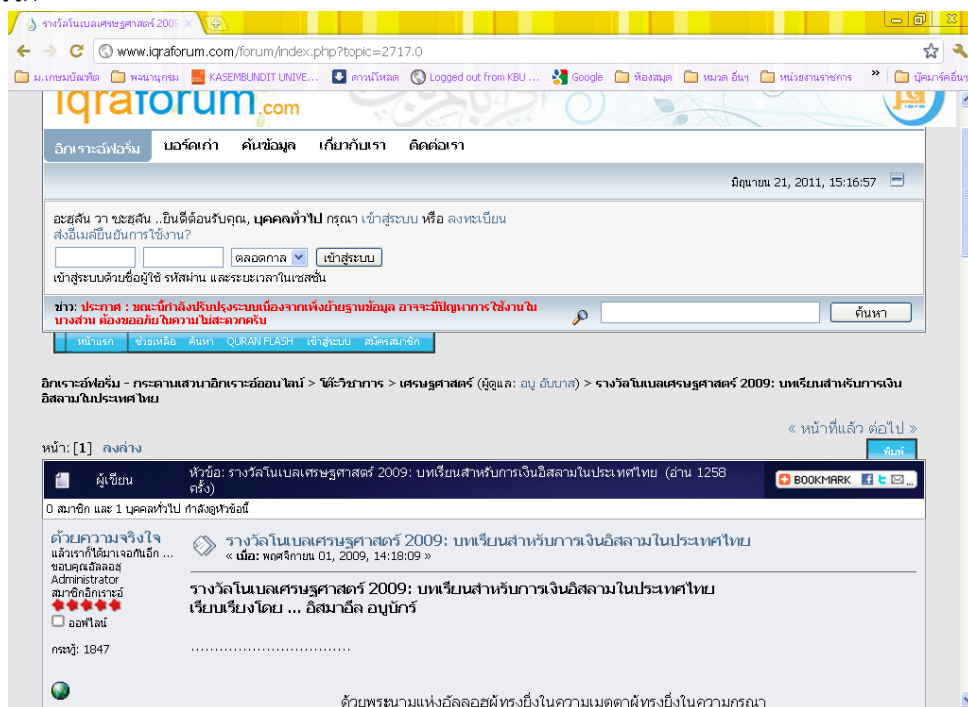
รางวัลโนเบลเศรษฐศาสตร์ 2009 ×

www.iqraforum.com/forum/index.php?topic=2717.0

ม.เกษมบัณฑิต | พจนานุกรม | KASEMBUNDIT UNIVE... | ดาวน์โหลด | Logged out from KBU ... | Google | ห้องสมุด | หมวด อื่นๆ | หน่วยงานราชการ | » | บุ๊คมาร์คอื่นๆ

iqraforum.com

อิกเราะอ์ฟอรั่ม | บอร์ดเก่า | ค้นข้อมูล | เกี่ยวกับเรา | ติดต่อเรา

มิถุนายน 21, 2011, 15:16:57

อะซุลัน วา ซะฮ์ลัน ..ยินดีต้อนรับคุณ, บุคคลทั่วไป กรุณา เข้าสู่ระบบ หรือ ลงทะเบียน
ส่งอีเมล์ยืนยันการใช้งาน?

ตลอดกาล | เข้าสู่ระบบ
เข้าสู่ระบบด้วยชื่อผู้ใช้ รหัสผ่าน และระยะเวลาในเซสชั่น

ข่าว: ประกาศ : ขณะนี้กำลังปรับปรุงระบบเนื่องจากเพิ่งย้ายฐานข้อมูล อาจจะมีปัญหาการใช้งานในบางส่วน ต้องขออภัยในความไม่สะดวกครับ

ค้นหา

หน้าแรก | ช่วยเหลือ | ค้นหา | QURAN FLASH | เข้าสู่ระบบ | สมัครสมาชิก

อิกเราะอ์ฟอรั่ม - กระดานเสวนาอิกเราะอ์ออนไลน์ > โต๊ะวิชาการ > เศรษฐศาสตร์ (ผู้ดูแล: อบู อับบาส) > รางวัลโนเบลเศรษฐศาสตร์ 2009: บทเรียนสำหรับการเงินอิสลามในประเทศไทย

« หน้าที่แล้ว ต่อไป »

หน้า: [1] ลงล่าง

พิมพ์

ผู้เขียน | หัวข้อ: รางวัลโนเบลเศรษฐศาสตร์ 2009: บทเรียนสำหรับการเงินอิสลามในประเทศไทย (อ่าน 1258 ครั้ง)

BOOKMARK

0 สมาชิก และ 1 บุคคลทั่วไป กำลังดูหัวข้อนี้

ด้วยความจริงใจ
แล้วเราก็ได้มาเจอกันอีก ...
ขอบคุณอัลลอฮ์
Administrator
สมาชิกอิกเราะอ์
ออฟไลน์
กระทู้: 1847

รางวัลโนเบลเศรษฐศาสตร์ 2009: บทเรียนสำหรับการเงินอิสลามในประเทศไทย
« เมื่อ: พฤศจิกายน 01, 2009, 14:18:09 »

รางวัลโนเบลเศรษฐศาสตร์ 2009: บทเรียนสำหรับการเงินอิสลามในประเทศไทย
เรียบเรียงโดย ... อิสมาอีล อบูบักร์

...............................

ด้วยพระนามแห่งอัลลอฮ์ผู้ทรงยิ่งในความเมตตาผู้ทรงยิ่งในความกรุณา